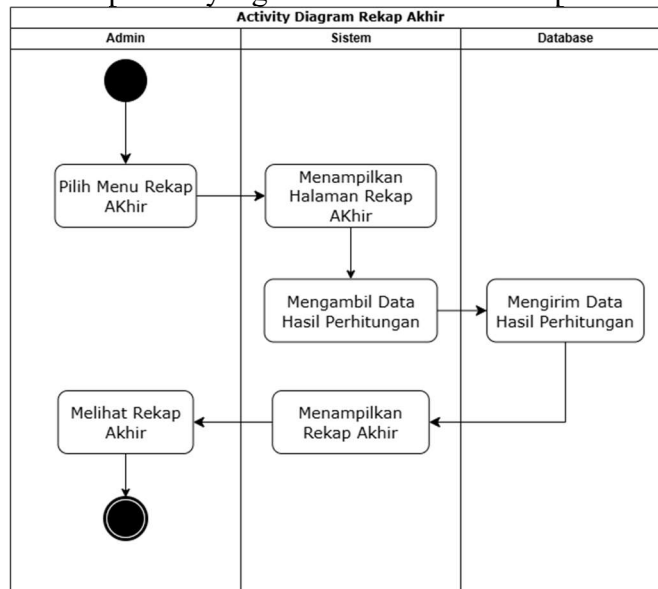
Activity Diagram Rekap Akhir

| Admin | Sistem | Database |
|---|---|---|
| Pilih Menu Rekap AKhir | Menampilkan Halaman Rekap AKhir | |
| | Mengambil Data Hasil Perhitungan | Mengirim Data Hasil Perhitungan |
| Melihat Rekap Akhir | Menampilkan Rekap Akhir | |